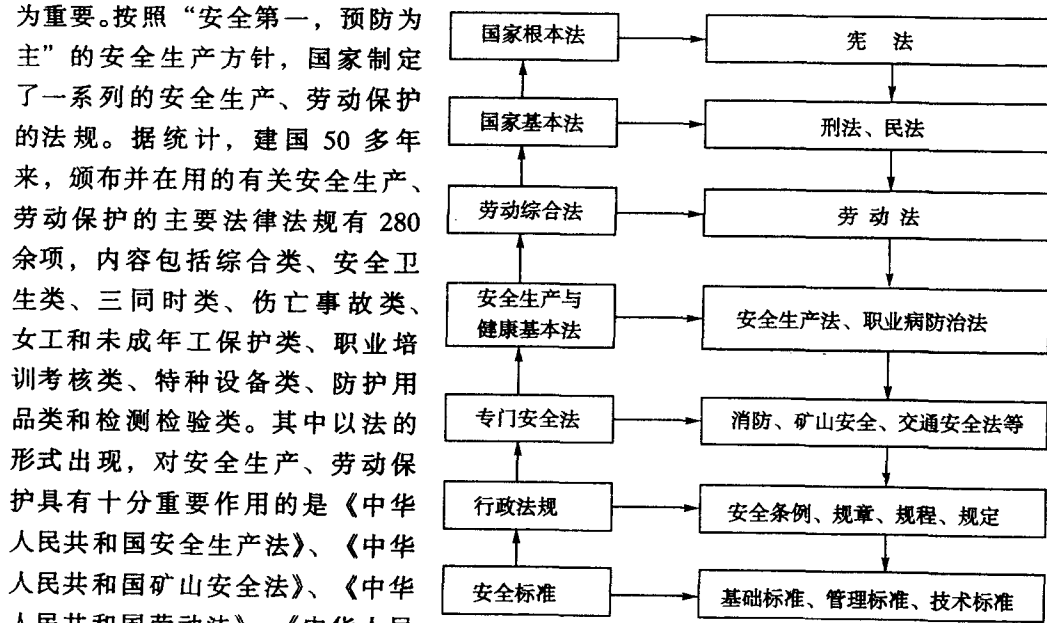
为重要。按照“安全第一，预防为主”的安全生产方针，国家制定了一系列的安全生产、劳动保护的法规。据统计，建国 50 多年来，颁布并在用的有关安全生产、劳动保护的主要法律法规有 280 余项，内容包括综合类、安全卫生类、三同时类、伤亡事故类、女工和未成年工保护类、职业培训考核类、特种设备类、防护用品类和检测检验类。其中以法的形式出现，对安全生产、劳动保护具有十分重要作用的是《中华人民共和国安全生产法》、《中华人民共和国矿山安全法》、《中华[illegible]

国家根本法
宪 法
国家基本法
刑法、民法
劳动综合法
劳 动 法
安全生产与健康基本法
安全生产法、职业病防治法
专门安全法
消防、矿山安全、交通安全法等
行政法规
安全条例、规章、规程、规定
安全标准
基础标准、管理标准、技术标准